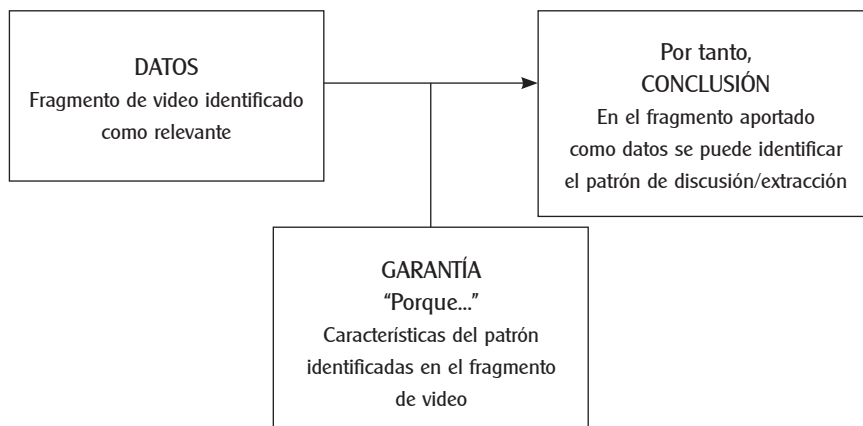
DATOS
Fragmento de video identificado como relevante

Por tanto,
CONCLUSIÓN
En el fragmento aportado como datos se puede identificar el patrón de discusión/extracción

GARANTÍA
“Porque...”
Características del patrón identificadas en el fragmento de video